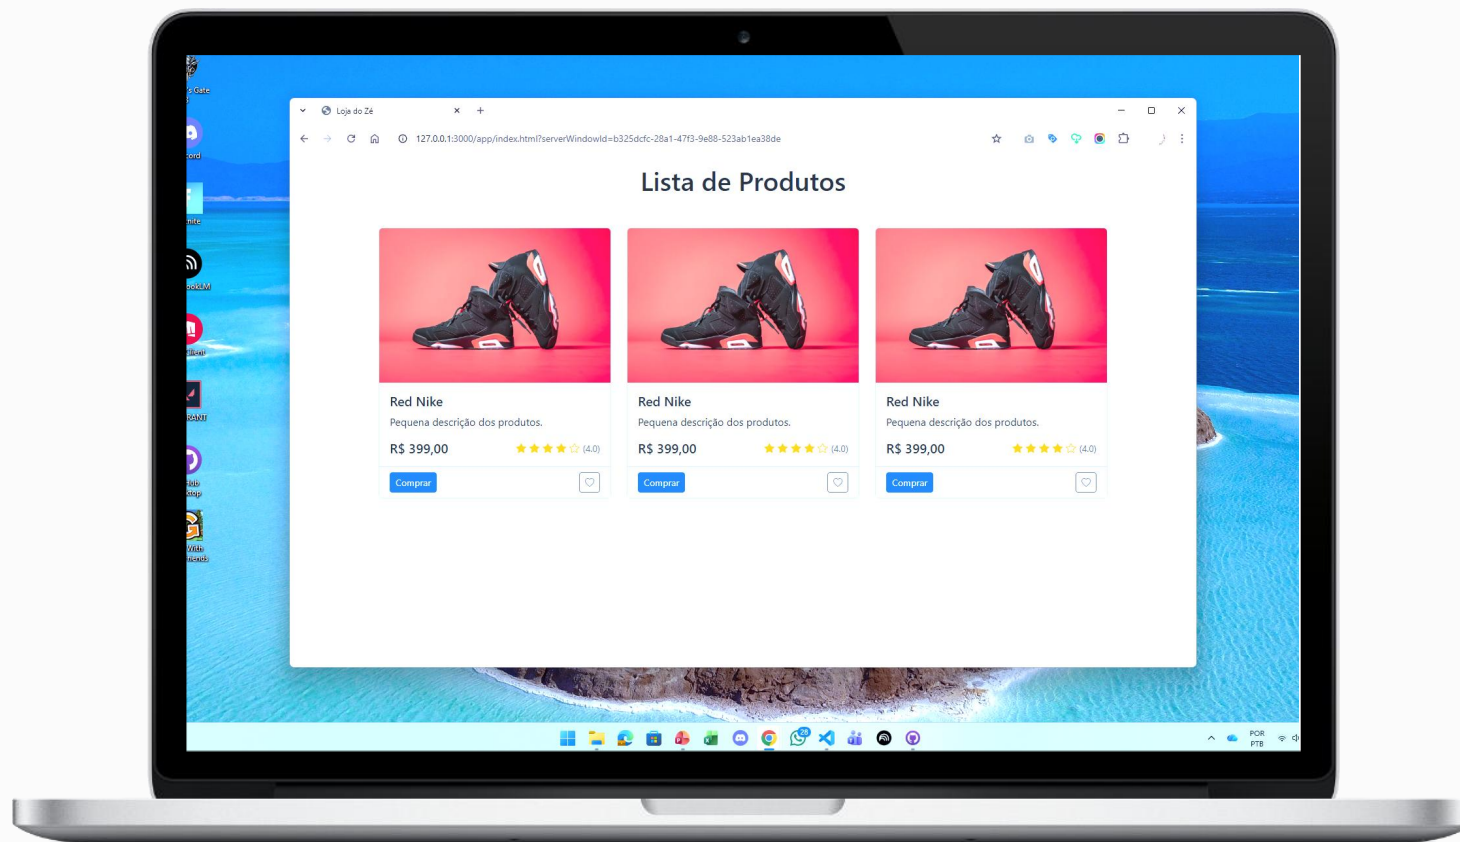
s Gate 3

cord

nite

ookLM

RANT

With Friends

Loja do Zé

127.0.0.1:3000/app/index.html?serverWindowId=b325dcfc-28a1-47f3-9e88-523ab1ea38de

Lista de Produtos

Red Nike
Pequena descrição dos produtos.
R$ 399,00 (4.0)
Comprar

Red Nike
Pequena descrição dos produtos.
R$ 399,00 (4.0)
Comprar

Red Nike
Pequena descrição dos produtos.
R$ 399,00 (4.0)
Comprar

28

POR PTB